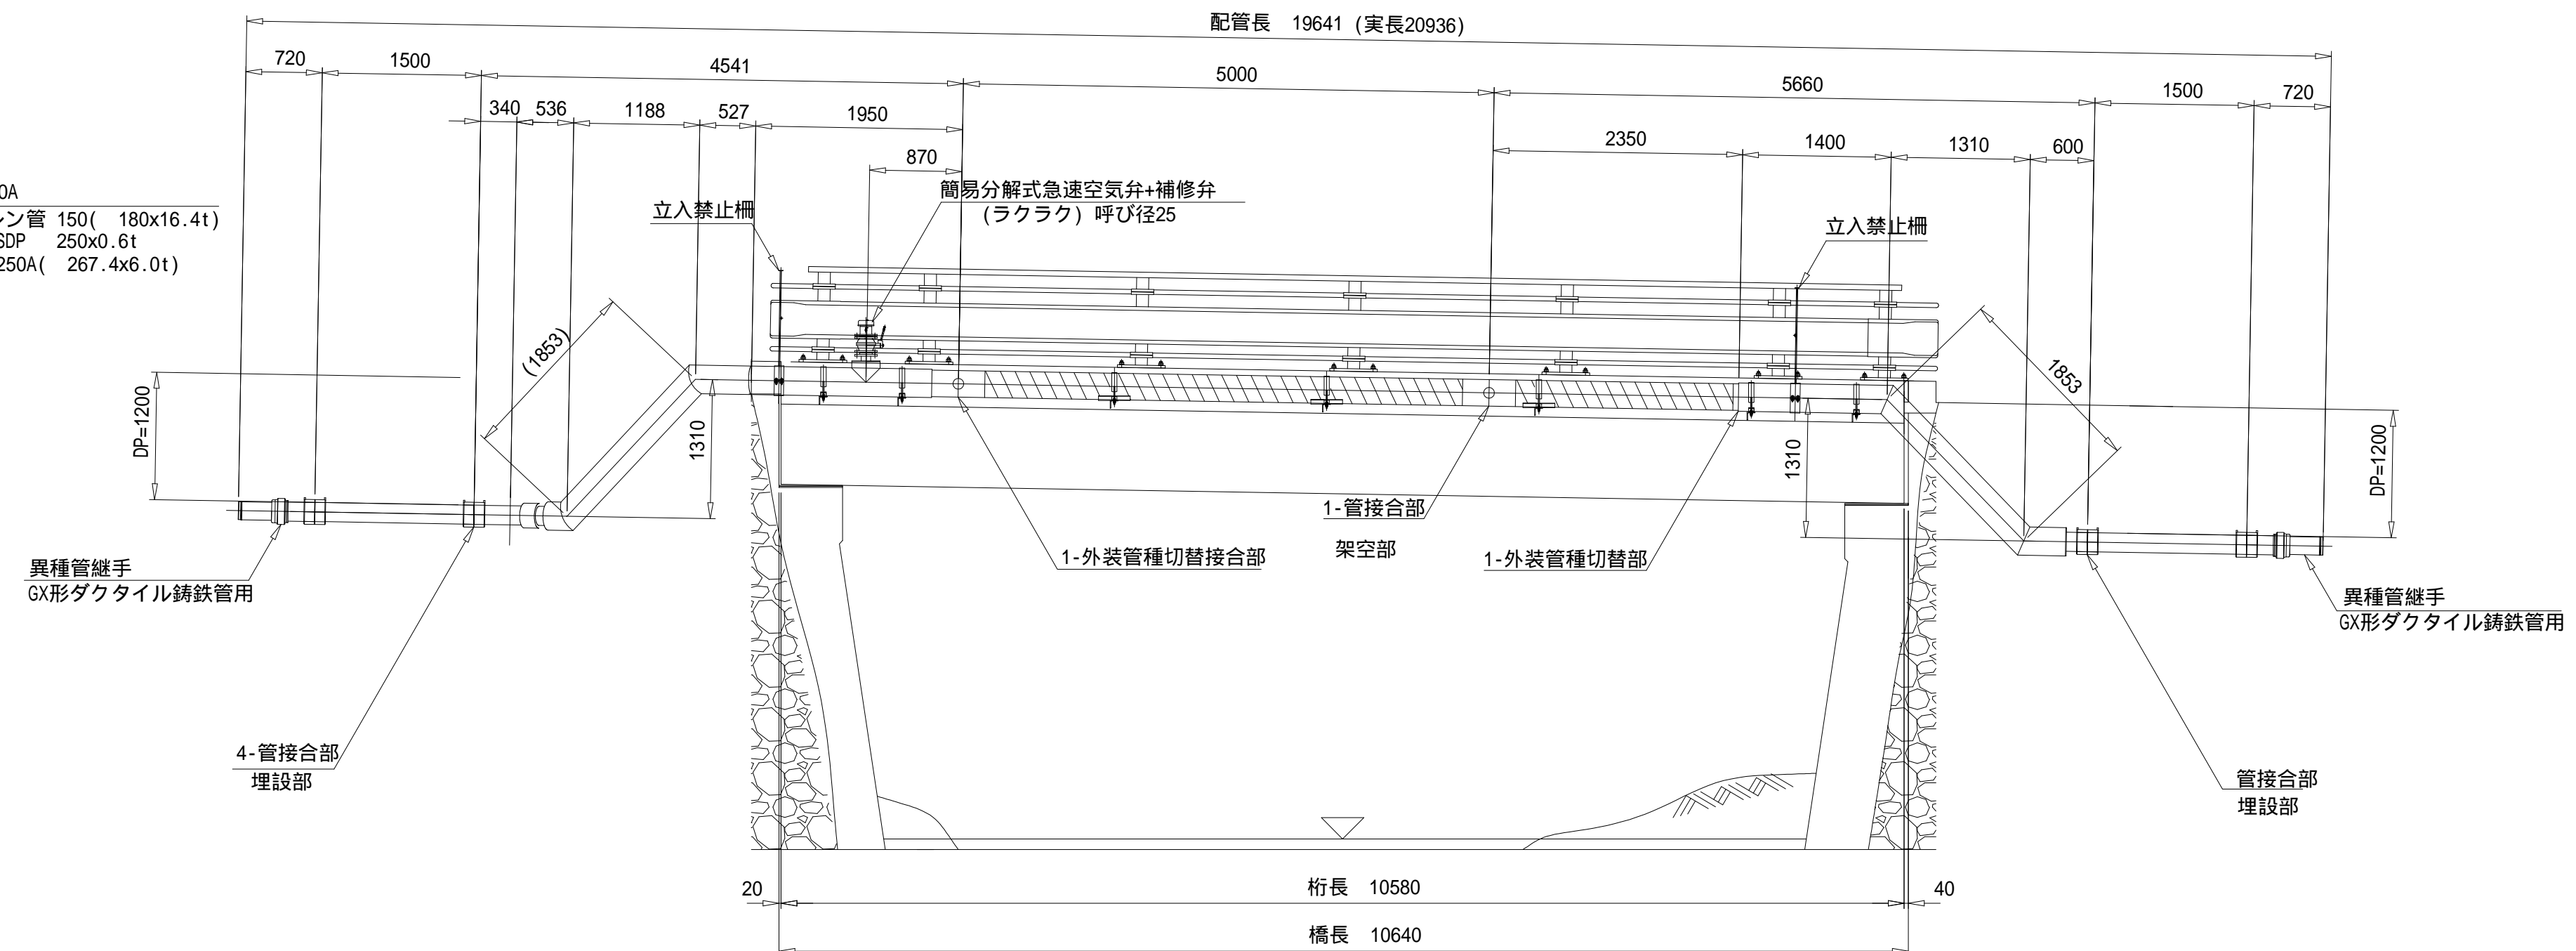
配管長 19641 (実長20936)

720 1500 4541 5000 5660 1500 720

340 536 1188 527 1950

2350 1400 1310 600

870

簡易分解式急速空気弁+補修弁
(ラクラク) 呼び径25

立入禁止柵

立入禁止柵

0A
ン管 150( 180x16.4t)
SDP 250x0.6t
250A( 267.4x6.0t)

(1853)

1853

DP=1200

1310

1310

DP=1200

異種管継手
GX形ダクタイル鋳鉄管用

1-外装管種切替接合部

1-管接合部
架空部

1-外装管種切替部

異種管継手
GX形ダクタイル鋳鉄管用

4-管接合部
埋設部

管接合部
埋設部

20

40

桁長 10580

橋長 10640